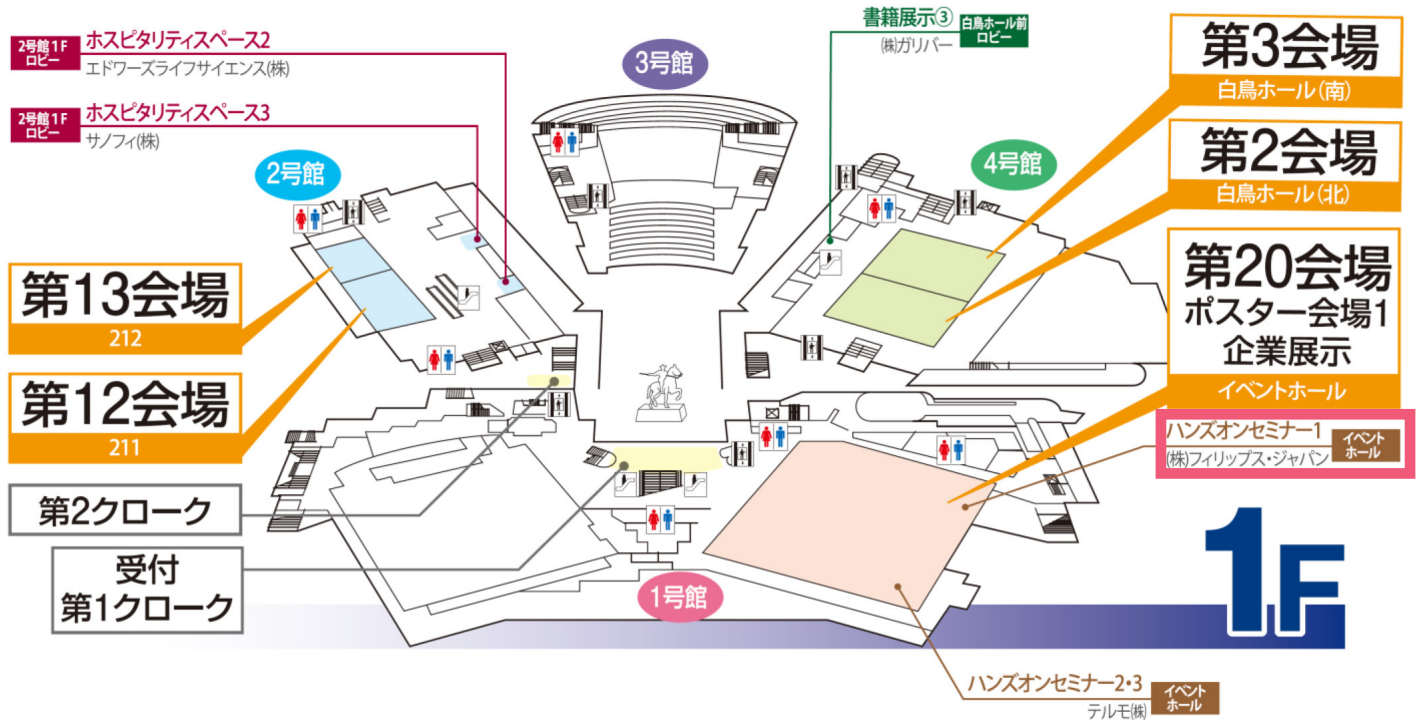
2号館1F ロビー
ホスピタリティスペース2
エドワーズライフサイエンス(株)

2号館1F ロビー
ホスピタリティスペース3
サノフィ(株)

3号館

書籍展示③
(株)ガリバー
白鳥ホール前 ロビー

第3会場
白鳥ホール(南)

第2会場
白鳥ホール(北)

2号館

4号館

第13会場
212

第12会場
211

第20会場
ポスター会場1
企業展示
イベントホール

ハンズオンセミナー1
(株)フィリップス・ジャパン
イベントホール

第2クローク

受付
第1クローク

1号館

1F

ハンズオンセミナー2・3
テルモ(株)
イベントホール